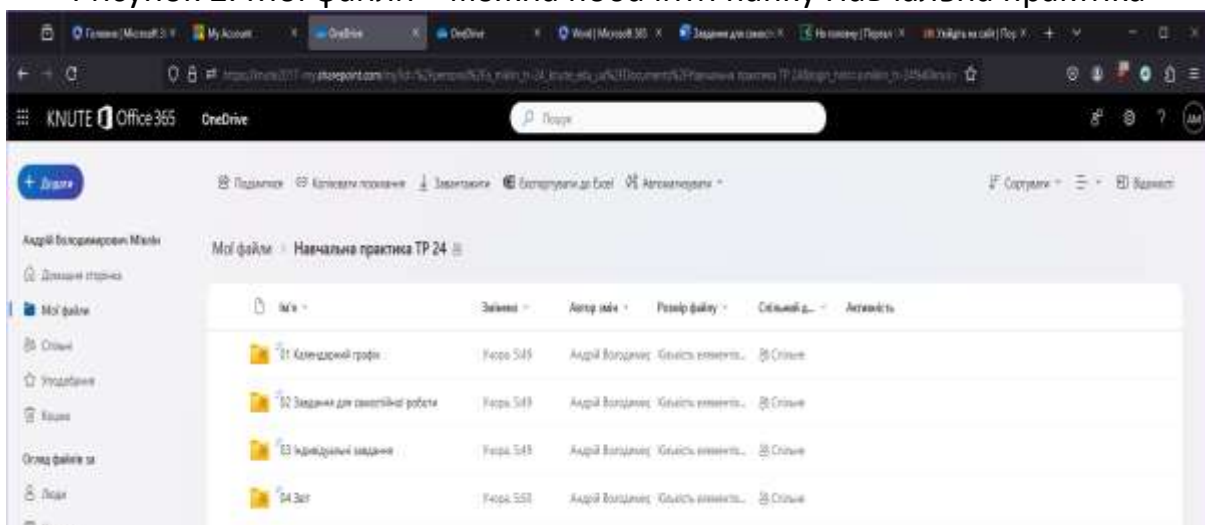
Рисунок 2. Мої файли – можна побачити папку Навчальна практика

Головна | Microsoft 3 | My Account | OneDrive | OneDrive | Word | Microsoft 365 | Завдання для самост | На головну | Перегл | Увійдіть на сайт | Пор

https://knute2017-my.sharepoint.com/my?id=%2Fpersonal%2Fa_mikhn_h_knute_edu_ua%2FDocuments%2FНавчальна практика ТР 24

KNUTE Office 365 OneDrive Пошук

+ Додати

Андрій Володимирович Мікін
Домашня сторінка
Мої файли
Спільні
Уподобання
Кошик
Огляд файлів за
Люди

Поділитися Копіювати посилання Завантажити Експортувати до Excel Автоматизувати

Сортувати Відомості

Мої файли > Навчальна практика ТР 24

| Ім'я | Змінено | Автор змін | Розмір файлу | Спільний д... | Активність |
|---|---|---|---|---|---|
| 01 Календарний графік | Учора 5:49 | Андрій Володимир | Кількість елементів... | Спільне | |
| 02 Завдання для самостійної роботи | Учора 5:49 | Андрій Володимир | Кількість елементів... | Спільне | |
| 03 Індивідуальні завдання | Учора 5:49 | Андрій Володимир | Кількість елементів... | Спільне | |
| 04 Звіт | Учора 5:50 | Андрій Володимир | Кількість елементів... | Спільне | |